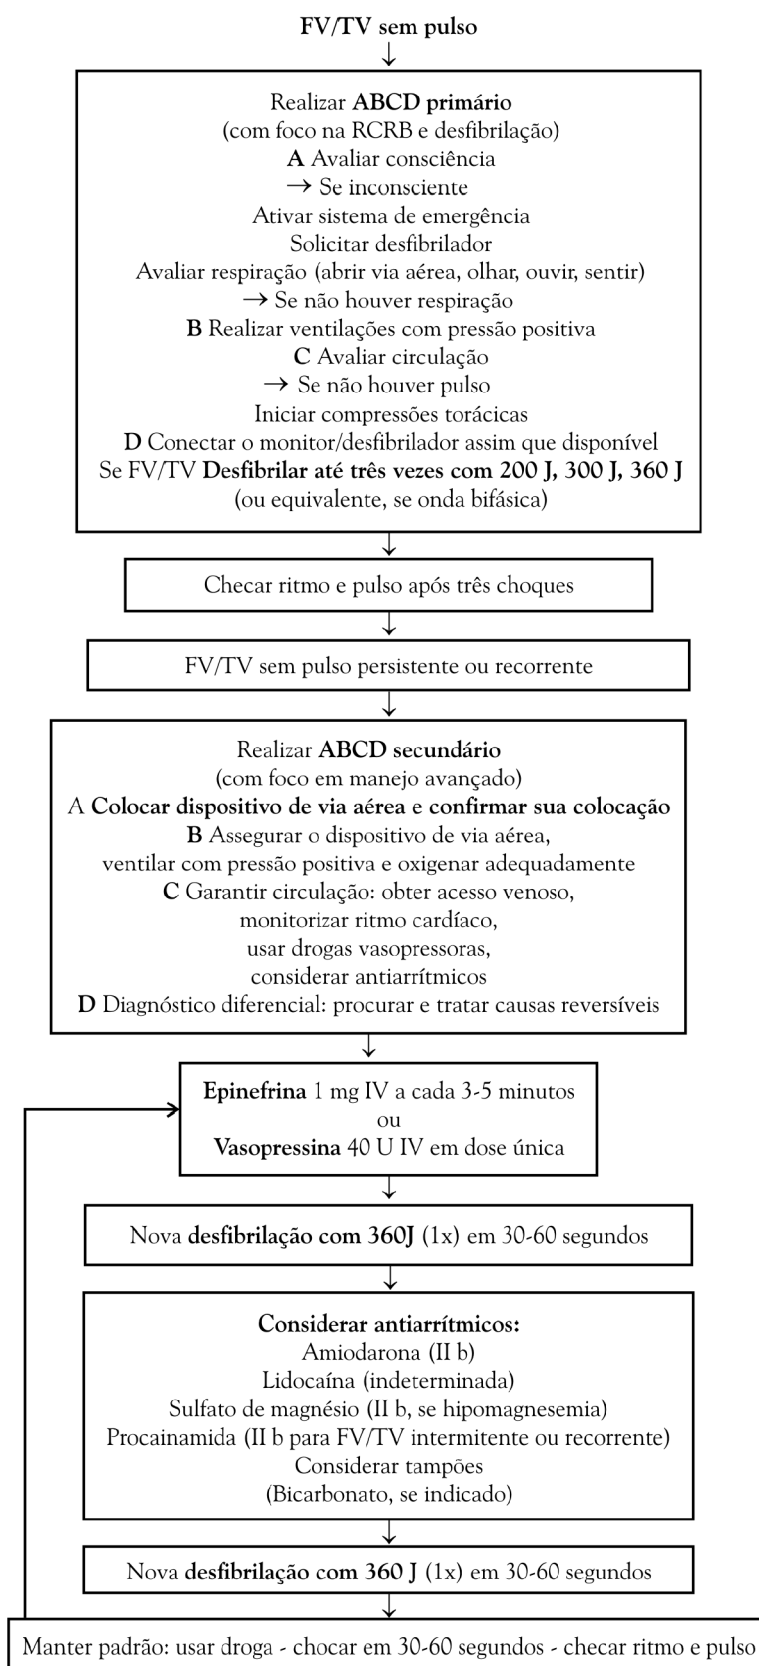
FV/TV sem pulso

Realizar ABCD primário
(com foco na RCRB e desfibrilação)
A Avaliar consciência
→ Se inconsciente
Ativar sistema de emergência
Solicitar desfibrilador
Avaliar respiração (abrir via aérea, olhar, ouvir, sentir)
→ Se não houver respiração
B Realizar ventilações com pressão positiva
C Avaliar circulação
→ Se não houver pulso
Iniciar compressões torácicas
D Conectar o monitor/desfibrilador assim que disponível
Se FV/TV Desfibrilar até três vezes com 200 J, 300 J, 360 J
(ou equivalente, se onda bifásica)

Checar ritmo e pulso após três choques

FV/TV sem pulso persistente ou recorrente

Realizar ABCD secundário
(com foco em manejo avançado)
A Colocar dispositivo de via aérea e confirmar sua colocação
B Assegurar o dispositivo de via aérea,
ventilar com pressão positiva e oxigenar adequadamente
C Garantir circulação: obter acesso venoso,
monitorizar ritmo cardíaco,
usar drogas vasopressoras,
considerar antiarrítmicos
D Diagnóstico diferencial: procurar e tratar causas reversíveis

Epinefrina 1 mg IV a cada 3-5 minutos
ou
Vasopressina 40 U IV em dose única

Nova desfibrilação com 360J (1x) em 30-60 segundos

Considerar antiarrítmicos:
Amiodarona (II b)
Lidocaína (indeterminada)
Sulfato de magnésio (II b, se hipomagnesemia)
Procainamida (II b para FV/TV intermitente ou recorrente)
Considerar tampões
(Bicarbonato, se indicado)

Nova desfibrilação com 360 J (1x) em 30-60 segundos

Manter padrão: usar droga - chocar em 30-60 segundos - checar ritmo e pulso